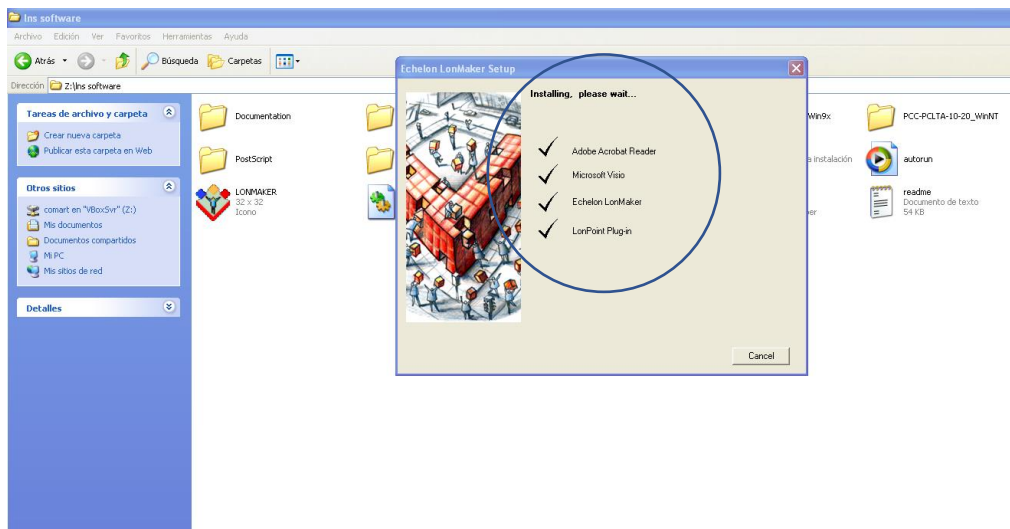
Ins software

Archivo Edición Ver Favoritos Herramientas Ayuda

Atrás Búsqueda Carpetas

Dirección Z:\Ins software

Tareas de archivo y carpeta

Crear nueva carpeta
Publicar esta carpeta en Web

Otros sitios

comart en "VBoxSvr" (Z:)
Mis documentos
Documentos compartidos
Mi PC
Mis sitios de red

Detalles

Documentation

PostScript

LONMAKER
32 x 32
Icono

Win9x

a instalación

ner

PCC-PCLTA-10-20_WinNT

autorun

readme
Documento de texto
54 KB

Echelon LonMaker Setup

Installing, please wait...

Adobe Acrobat Reader
Microsoft Visio
Echelon LonMaker
LonPoint Plug-in

Cancel